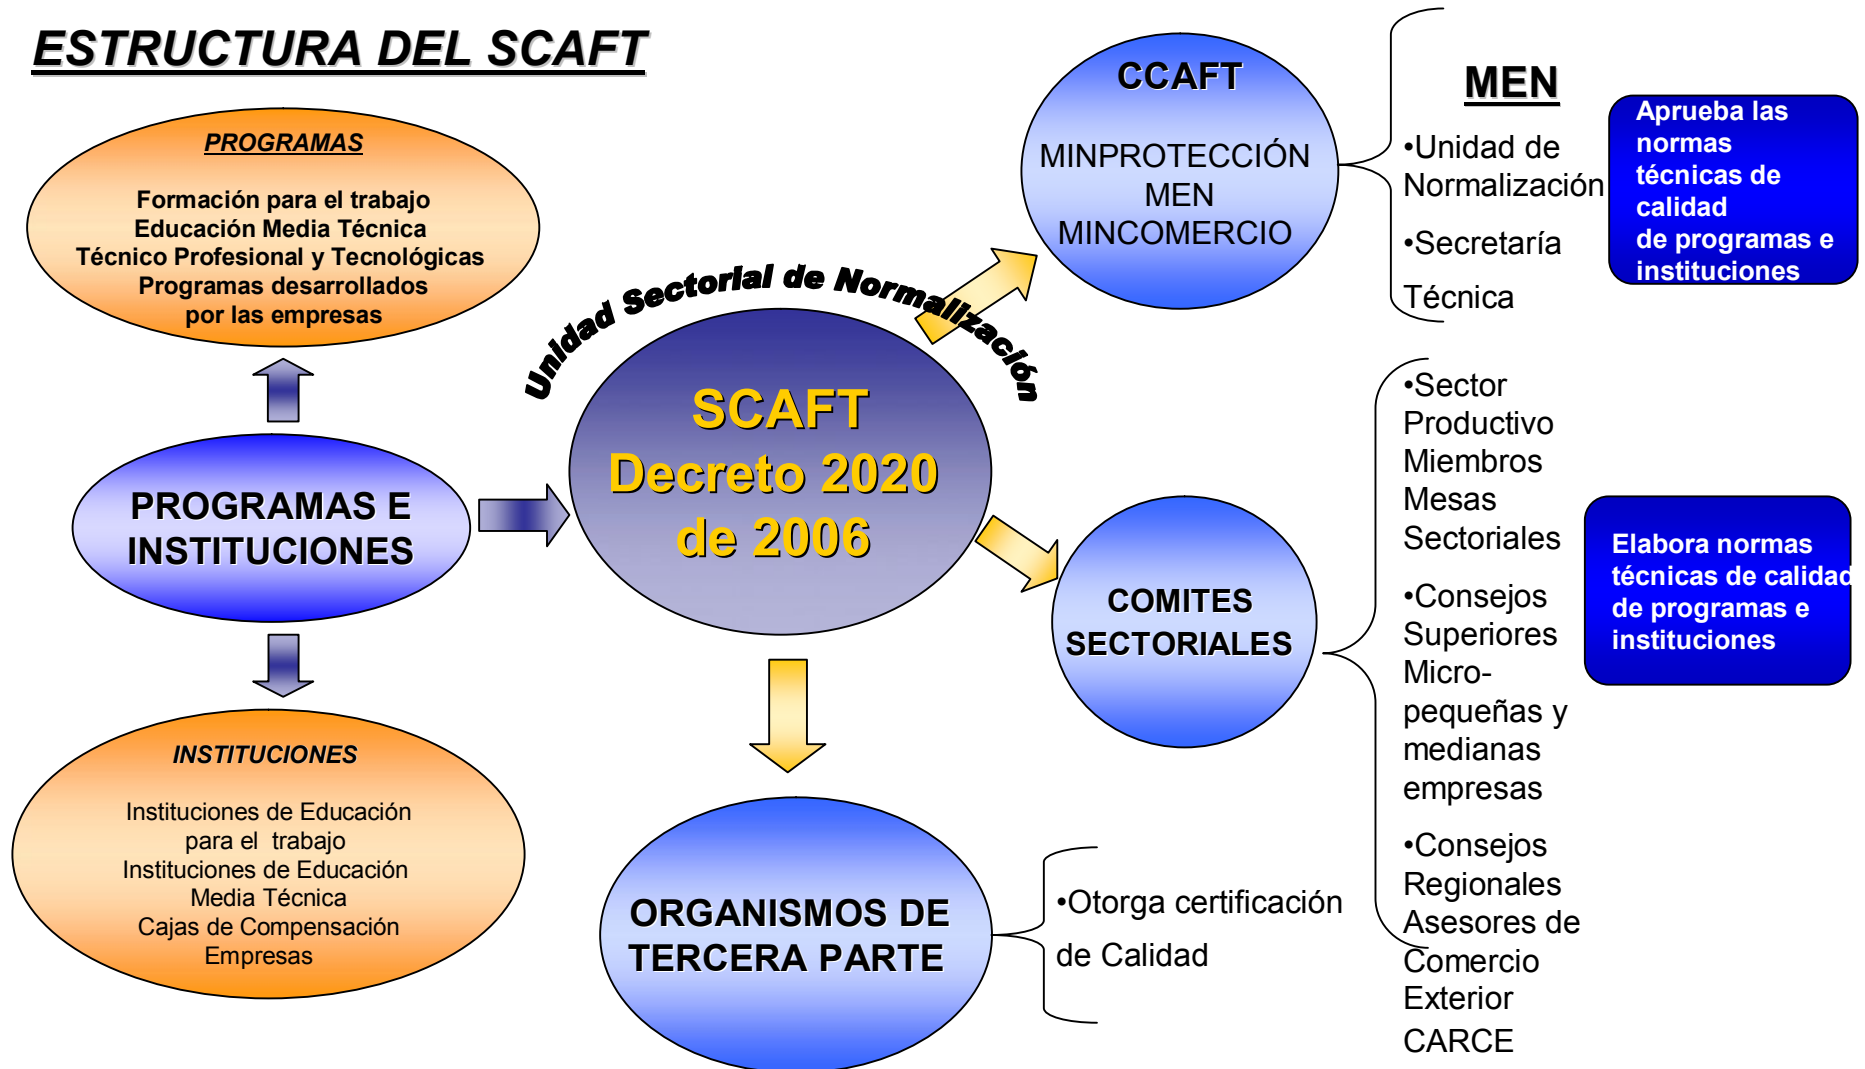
ESTRUCTURA DEL SCAFT

PROGRAMAS

Formación para el trabajo
Educación Media Técnica
Técnico Profesional y Tecnológicas
Programas desarrollados por las empresas

PROGRAMAS E INSTITUCIONES

INSTITUCIONES

Instituciones de Educación para el trabajo
Instituciones de Educación Media Técnica
Cajas de Compensación
Empresas

Unidad Sectorial de Normalización

SCAFT
Decreto 2020 de 2006

CCAFT

MINPROTECCIÓN
MEN
MINCOMERCIO

MEN

•Unidad de Normalización

•Secretaría Técnica

Aprueba las normas técnicas de calidad de programas e instituciones

COMITES SECTORIALES

•Sector Productivo Miembros Mesas Sectoriales

•Consejos Superiores Micro-pequeñas y medianas empresas

•Consejos Regionales Asesores de Comercio Exterior CARCE

Elabora normas técnicas de calidad de programas e instituciones

ORGANISMOS DE TERCERA PARTE

•Otorga certificación de Calidad